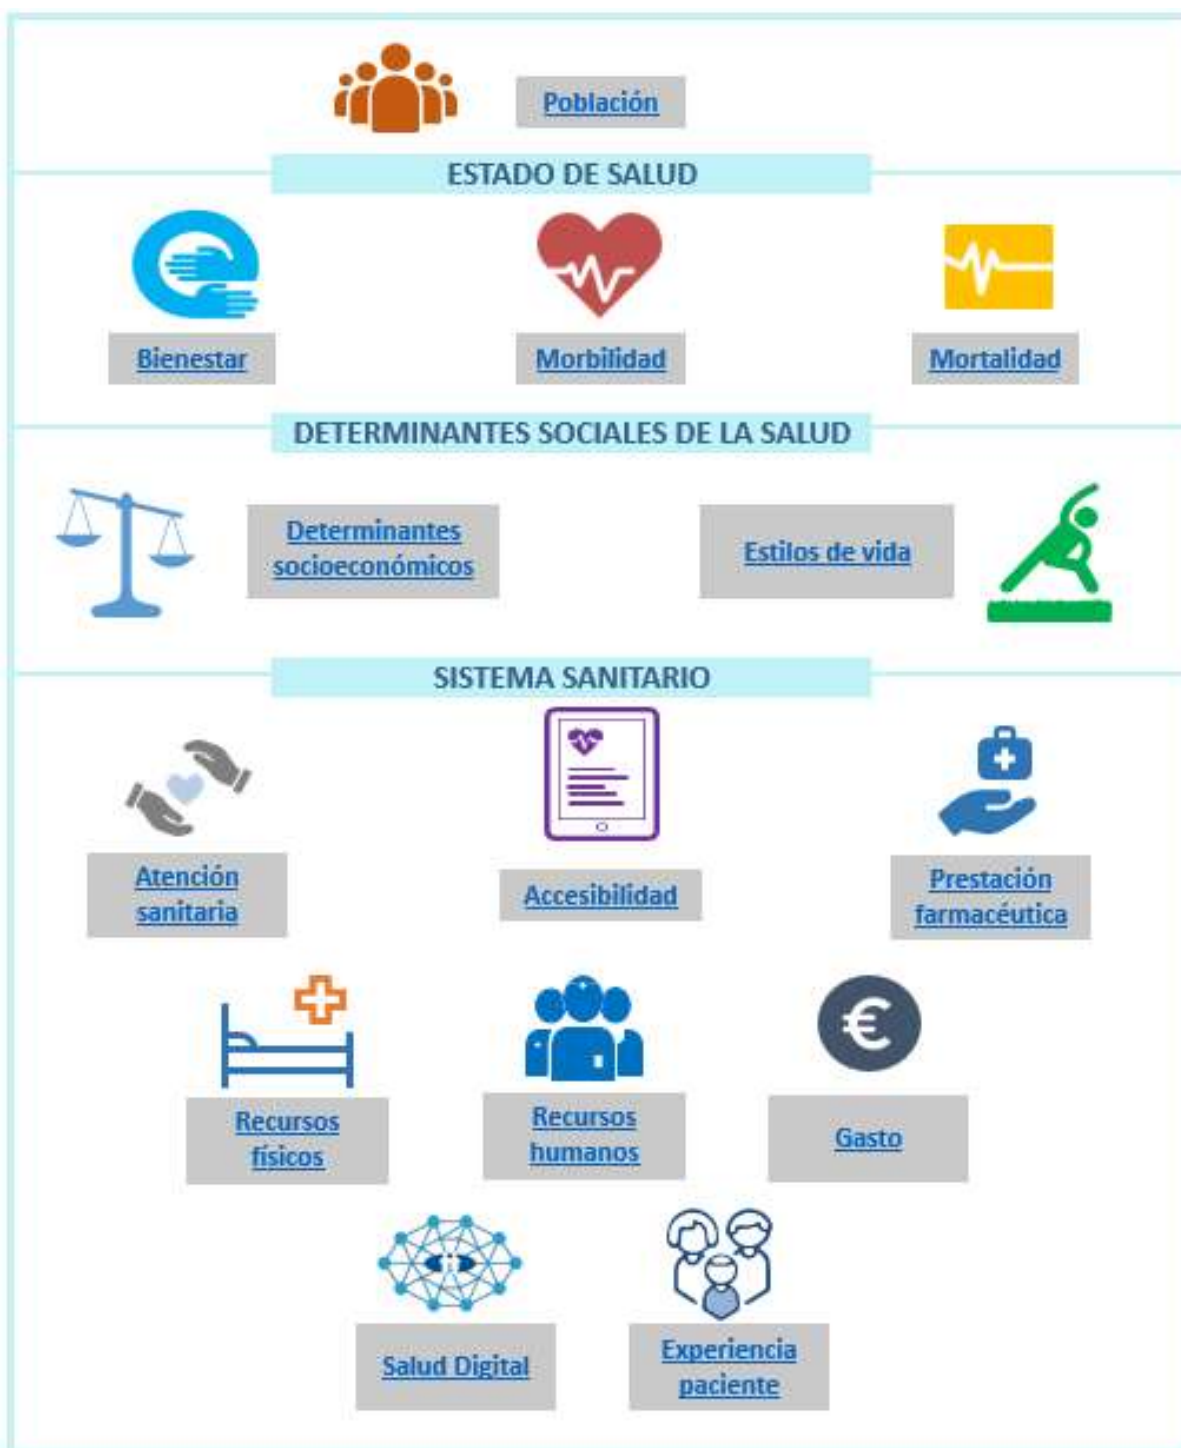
Población

ESTADO DE SALUD

Bienestar

Morbilidad

Mortalidad

DETERMINANTES SOCIALES DE LA SALUD

Determinantes socioeconómicos

Estilos de vida

SISTEMA SANITARIO

Atención sanitaria

Accesibilidad

Prestación farmacéutica

Recursos físicos

Recursos humanos

Gasto

Salud Digital

Experiencia paciente